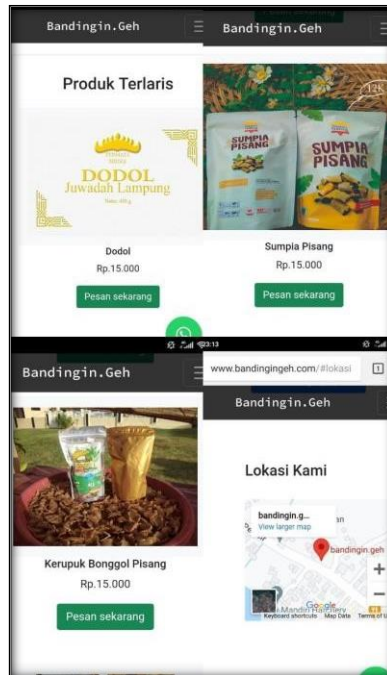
Bandingin.Geh

Produk Terlaris

DODOL
Juwadah Lampung

Dodol
Rp.15.000
Pesan sekarang

Bandingin.Geh

SUMPIA PISANG

SUMPIA PISANG

Sumpia Pisang
Rp.15.000
Pesan sekarang

Bandingin.Geh

Kerupuk Bonggol Pisang
Rp.15.000
Pesan sekarang

3:13

www.bandingingeh.com/#lokasi

Bandingin.Geh

Lokasi Kami

bandingin.g...
View larger map

bandingin.geh

Google
Keyboard shortcuts Map Data Terms of Use